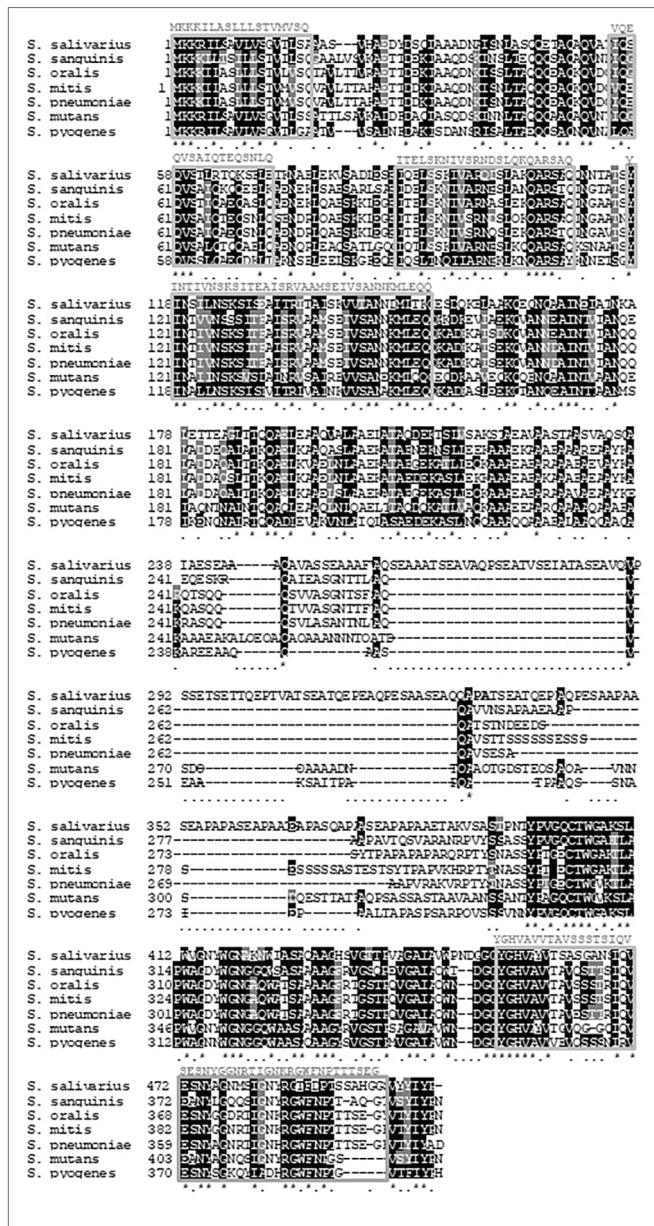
MKKKILASLLLSTVMVSQ VQE

S. salivarius 1 MKKRILSAVLVSGVTLSPAS---VAADYQSQTAAADNQISNLASQEITAQRQVNTQS
S. sanguinis 1 MKKKILASLLLSTVMLSQ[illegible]
S. oralis 1 MKKKILASLLLSTVMVSQ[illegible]
S. mitis 1 MKKKILASLLLSTVMVSQ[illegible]
S. pneumoniae 1 MKKKILASLLLSTVMVSQ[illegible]
S. mutans 1 MKKRILSAVLVSGVTLSS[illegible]
S. pyogenes 1 MKKRILSAVLVSGVTLG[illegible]

QVSAIQTEQSNLQ ITELSKNIVSRNDSLQKQARSAQ V

S. salivarius 58 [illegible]
S. sanguinis 61 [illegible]
S. oralis 61 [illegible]
S. mitis 61 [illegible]
S. pneumoniae 61 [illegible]
S. mutans 61 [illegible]
S. pyogenes 58 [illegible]

INTIVNSKSITEAISRVAAMSEIVSANNKMLEQQ

S. salivarius 118 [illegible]
S. sanguinis 121 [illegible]
S. oralis 121 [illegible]
S. mitis 121 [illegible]
S. pneumoniae 121 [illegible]
S. mutans 121 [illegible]
S. pyogenes 118 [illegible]

S. salivarius 178 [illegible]
S. sanguinis 181 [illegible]
S. oralis 181 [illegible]
S. mitis 181 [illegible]
S. pneumoniae 181 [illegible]
S. mutans 181 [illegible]
S. pyogenes 178 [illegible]

S. salivarius 238 IAESEAA----ACAVASSEAAAFAQSEAAATSEAVAQPSEATVSEIATASEAVQAP
S. sanguinis 241 EQESKR-----QAIEASGNTTLAQ-----------------------------V
S. oralis 241 EQTSQQ-----QSVVASGNTSFAQ-----------------------------V
S. mitis 241 KQASQQ-----QTVVASGNTTFAQ-----------------------------V
S. pneumoniae 241 KRASQQ-----QSVLASANTNLAQ-----------------------------V
S. mutans 241 KAAAEAKALQEQAQAQAAANNNTQATP---------------------------
S. pyogenes 238 KAREEAAQ------A--AS------------------------------V

S. salivarius 292 SSETSETTQEPTVATSEATQEPEAQPESAASEAQQPATSEATQEPAQPESAAPAA
S. sanguinis 262 ---------------------------------QAVVNSAPAAEAAAP------
S. oralis 262 ---------------------------------QAVSTTSSSSSSSSS------
S. mitis 262 ---------------------------------QAVSTTSSSSSSSSS------
S. pneumoniae 262 ---------------------------------QAVSESA--------------
S. mutans 270 SD--------QAAAADN---------------TQAQTGDSTEQSAQA---VNN
S. pyogenes 251 EAA--------KSAITPA-------------------TPAQS----SNA

S. salivarius 352 SEAPAPASEAPAAEAPASQAPASEAPAPAAETAKVSASTPNWMVPVGQCTWGAKSLA
S. sanguinis 277 ---------------------APAVTQSVARANRPVYSASSYPVGQCTWGAKIL
S. oralis 273 ---------------------SYTPAPAPARQRPTYSNASSYPIGECTWGAKTL
S. mitis 278 S----------SSSSSSASTESTSYTPAPVKHRPTYSNASSYPIGECTWGAKTL
S. pneumoniae 269 -----------------------AAPVRAKVRPTYSNASSYPIGECTWGVKTL
S. mutans 300 S----------QESTTATPAQPSASSASTAAVAANSASNYPVGQCTWGVKTL
S. pyogenes 273 I----------DP------ALTATPASPSARPOVSSSVNNYPVGQCTWGAKSL

YGHVAVVTAVSSSTSIQV

S. salivarius 412 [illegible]
S. sanguinis 314 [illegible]
S. oralis 310 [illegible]
S. mitis 324 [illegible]
S. pneumoniae 301 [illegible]
S. mutans 346 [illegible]
S. pyogenes 312 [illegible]

SESNYGGNRTIGNRGWFNPTTTSEG

S. salivarius 472 ESNAGNMSIGNYRGWFNPTSSAHGGVVYIYH-
S. sanguinis 372 ESNYGQQSIGNYRGWFNPT-AQ-GYVSYIYN
S. oralis 368 ESNYGDRIIGNYRGWFNPTTSE-GYVSYIYN
S. mitis 382 ESNYGNRSIGNYRGWFNPTTSE-GYVSYIYN
S. pneumoniae 359 ESNYGNRIIGNYRGWFNPTTSE-GYVYIYAD
S. mutans 403 ESNYAGNQSIGNYRGWFNPGS-----VSYIYN
S. pyogenes 370 ESNSGKQYIDHRGWFNPG-----VTFIYH